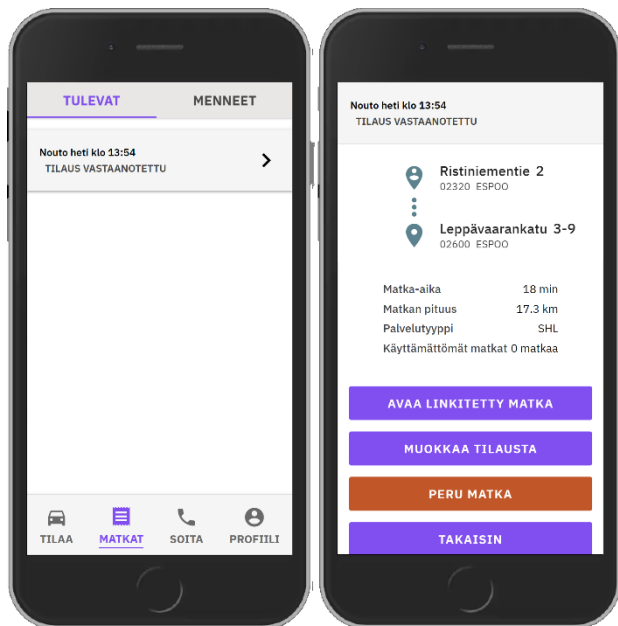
TULEVAT MENNEET

Nouto heti klo 13:54
TILAUS VASTAANOTETTU

TILAA MATKAT SOITA PROFIILI

Nouto heti klo 13:54
TILAUS VASTAANOTETTU

Ristiniementie 2
02320 ESPOO

Leppävaarankatu 3-9
02600 ESPOO

| | |
|---|---|
| Matka-aika | 18 min |
| Matkan pituus | 17.3 km |
| Palvelutyyppi | SHL |
| Käyttämättömät matkat | 0 matkaa |

AVAA LINKITETTY MATKA

MUOKKAA TILAUSTA

PERU MATKA

TAKAISIN